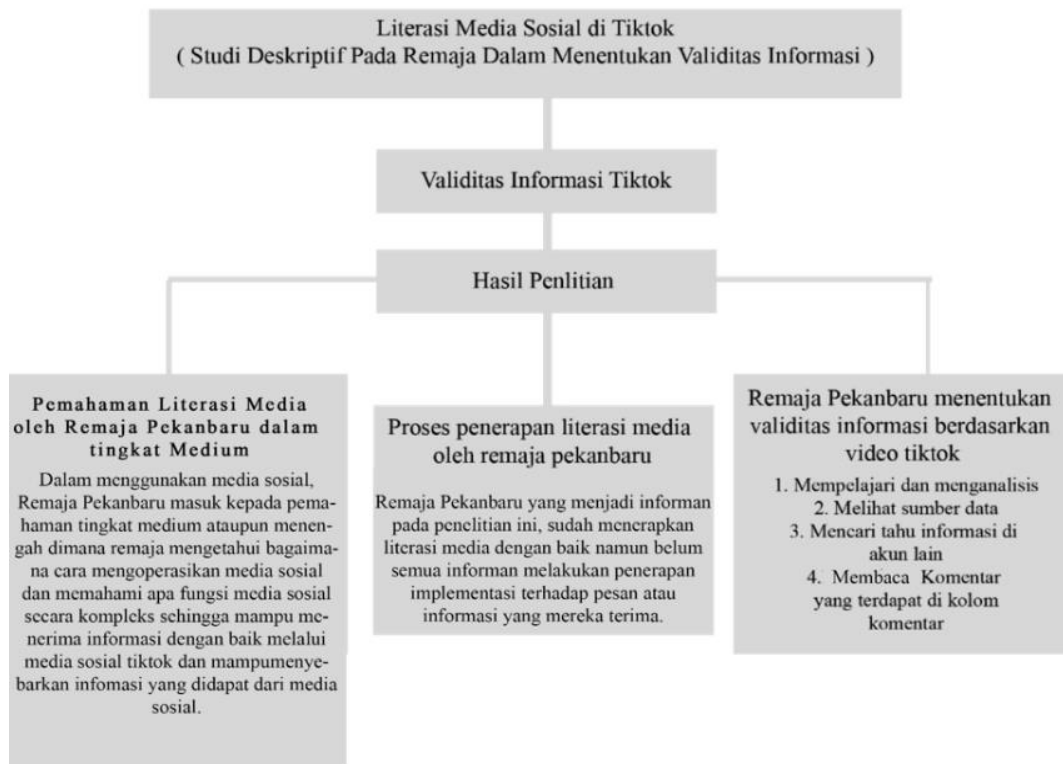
Literasi Media Sosial di Tiktok
( Studi Deskriptif Pada Remaja Dalam Menentukan Validitas Informasi )

Validitas Informasi Tiktok

Hasil Penlitian

Pemahaman Literasi Media oleh Remaja Pekanbaru dalam tingkat Medium

Dalam menggunakan media sosial, Remaja Pekanbaru masuk kepada pemahaman tingkat medium ataupun menengah dimana remaja mengetahui bagaimana cara mengoperasikan media sosial dan memahami apa fungsi media sosial secara kompleks sehingga mampu menerima informasi dengan baik melalui media sosial tiktok dan mampumenyebarkan infomasi yang didapat dari media sosial.

Proses penerapan literasi media oleh remaja pekanbaru

Remaja Pekanbaru yang menjadi informan pada penelitian ini, sudah menerapkan literasi media dengan baik namun belum semua informan melakukan penerapan implementasi terhadap pesan atau informasi yang mereka terima.

Remaja Pekanbaru menentukan validitas informasi berdasarkan video tiktok

1. Mempelajari dan menganalisis
2. Melihat sumber data
3. Mencari tahu informasi di akun lain
4. Membaca Komentar yang terdapat di kolom komentar